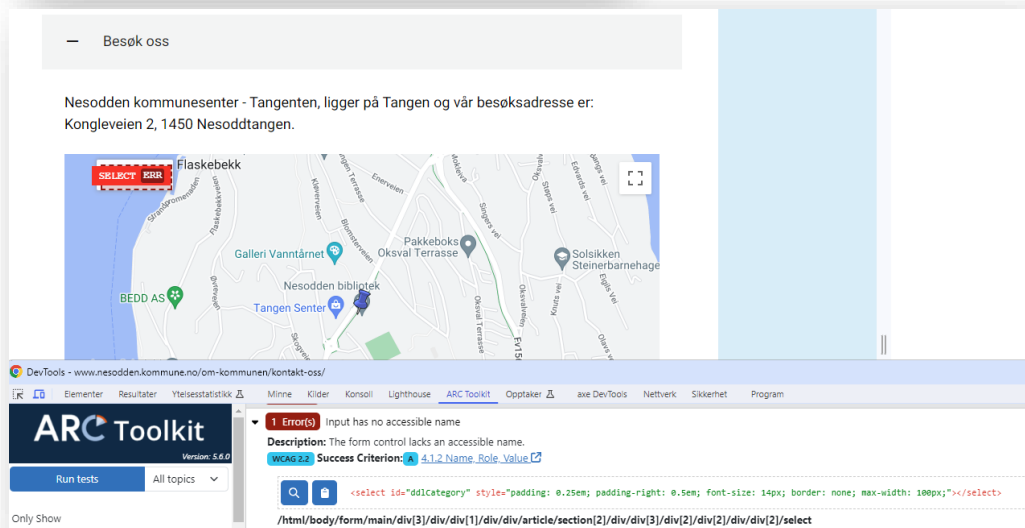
— Besøk oss

Nesodden kommunesenter - Tangenten, ligger på Tangen og vår besøksadresse er: Kongleveien 2, 1450 Nesoddtangen.

SELECT ERR

Flaskebekk

Strandpromenaden

Flaskebekkveien

Tangen Terrasse

Kilsveien

Blomsterveien

Enerveien

Mokleiva

Oksval

Stigers vei

Edvards vei

Sjøgata vei

Galleri Vanntårnet

Pakkeboks Oksval Terrasse

Solsikken Steinerbarnehage

Nesodden bibliotek

BEDD AS

Tangen Senter

Øvreveien

Oksval Terrasse

Oksvalveien

Knuts vei

Fv156

DevTools - www.nesodden.kommune.no/om-kommunen/kontakt-oss/

Elementer Resultater Ytelsesstatistikk Minne Kilder Konsoll Lighthouse ARC Toolkit Opptaker axe DevTools Nettverk Sikkerhet Program

ARC Toolkit
Version: 5.6.0

Run tests
All topics

Only Show

1 Error(s) Input has no accessible name

Description: The form control lacks an accessible name.

WCAG 2.2 Success Criterion: A 4.1.2 Name, Role, Value

<select id="ddlCategory" style="padding: 0.25em; padding-right: 0.5em; font-size: 14px; border: none; max-width: 100px;"></select>

/html/body/form/main/div[3]/div/div[1]/div/div/article/section[2]/div/div[3]/div[2]/div[2]/div/div[2]/select